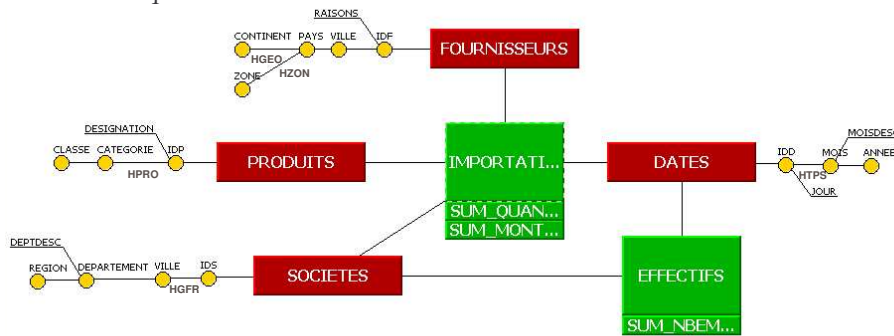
RAISONS
CONTINENT PAYS VILLE IDF
HGEO
HZON
ZONE
FOURNISSEURS
DESIGNATION
CLASSE CATEGORIE IDP
HPRO
PRODUITS
IMPORTATI...
SUM_QUAN...
SUM_MONT...
DATES
IDD
MOIS
MOISDESC
ANNEE
HTPS
JOUR
DEPTDESC
REGION DEPARTEMENT VILLE IDS
HGFR
SOCIETES
EFFECTIFS
SUM_NBEM...